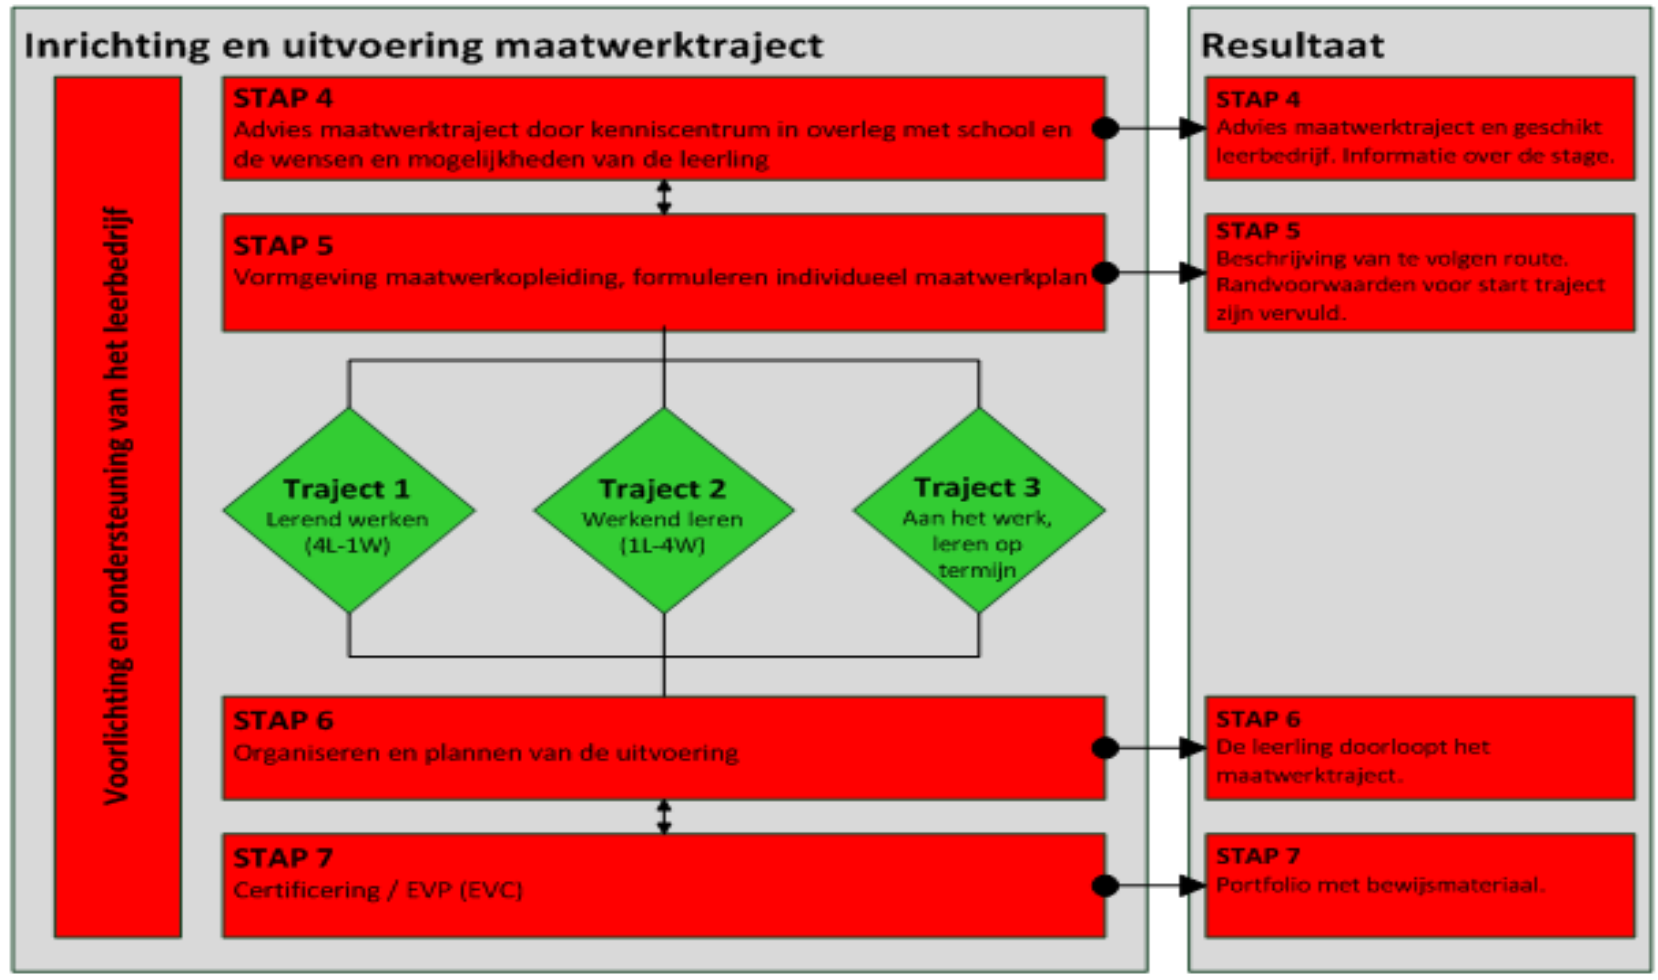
Inrichting en uitvoering maatwerktraject

Voorlichting en ondersteuning van het leerbedrijf

STAP 4
Advies maatwerktraject door kenniscentrum in overleg met school en de wensen en mogelijkheden van de leerling

STAP 5
Vormgeving maatwerkopleiding, formuleren individueel maatwerkplan

Traject 1
Lerend werken
(4L-1W)

Traject 2
Werkend leren
(1L-4W)

Traject 3
Aan het werk, leren op termijn

STAP 6
Organiseren en plannen van de uitvoering

STAP 7
Certificering / EVP (EVC)

Resultaat

STAP 4
Advies maatwerktraject en geschikt leerbedrijf. Informatie over de stage.

STAP 5
Beschrijving van te volgen route. Randvoorwaarden voor start traject zijn vervuld.

STAP 6
De leerling doorloopt het maatwerktraject.

STAP 7
Portfolio met bewijsmateriaal.